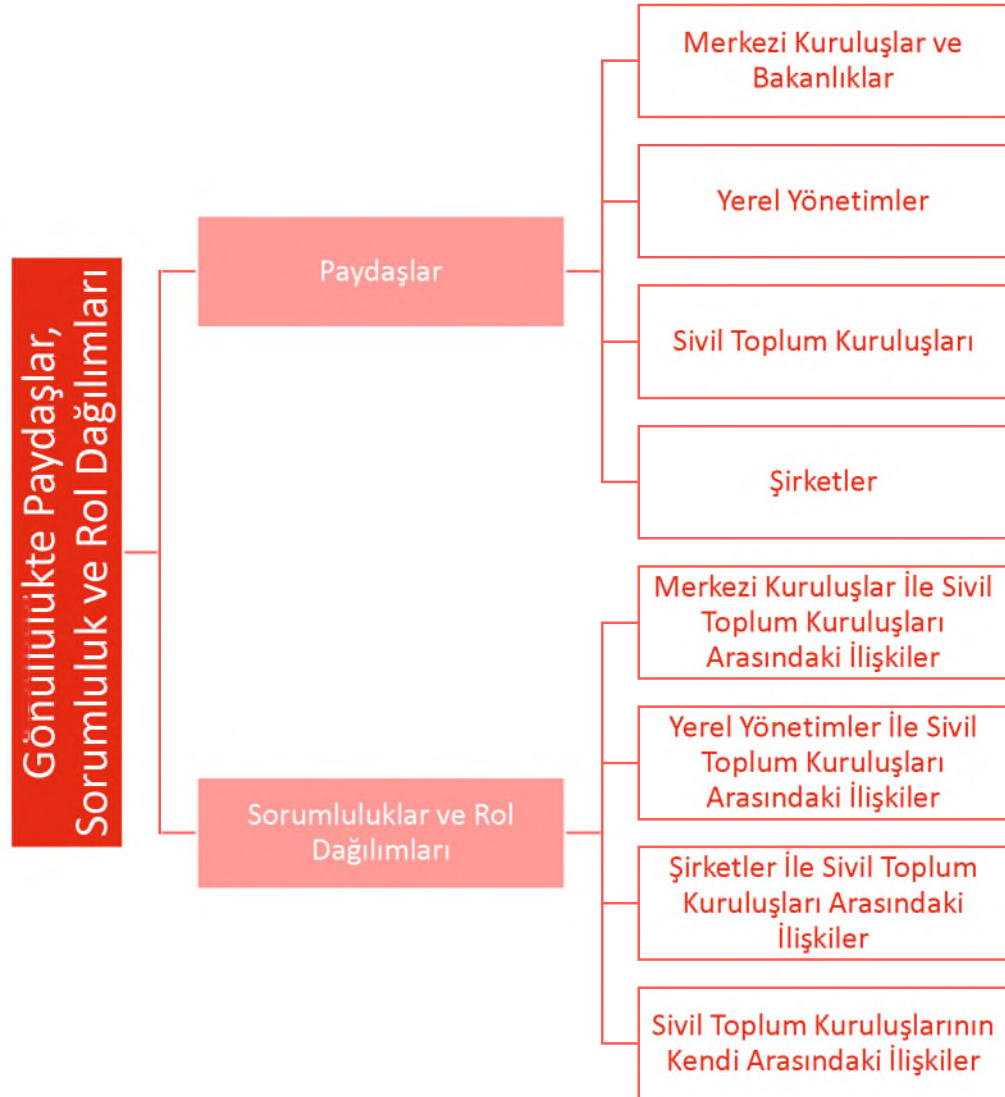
Gönüllülükte Paydaşlar, Sorumluluk ve Rol Dağılımları

Paydaşlar

Merkezi Kuruluşlar ve Bakanlıklar

Yerel Yönetimler

Sivil Toplum Kuruluşları

Şirketler

Sorumluluklar ve Rol Dağılımları

Merkezi Kuruluşlar İle Sivil Toplum Kuruluşları Arasındaki İlişkiler

Yerel Yönetimler İle Sivil Toplum Kuruluşları Arasındaki İlişkiler

Şirketler İle Sivil Toplum Kuruluşları Arasındaki İlişkiler

Sivil Toplum Kuruluşlarının Kendi Arasındaki İlişkiler